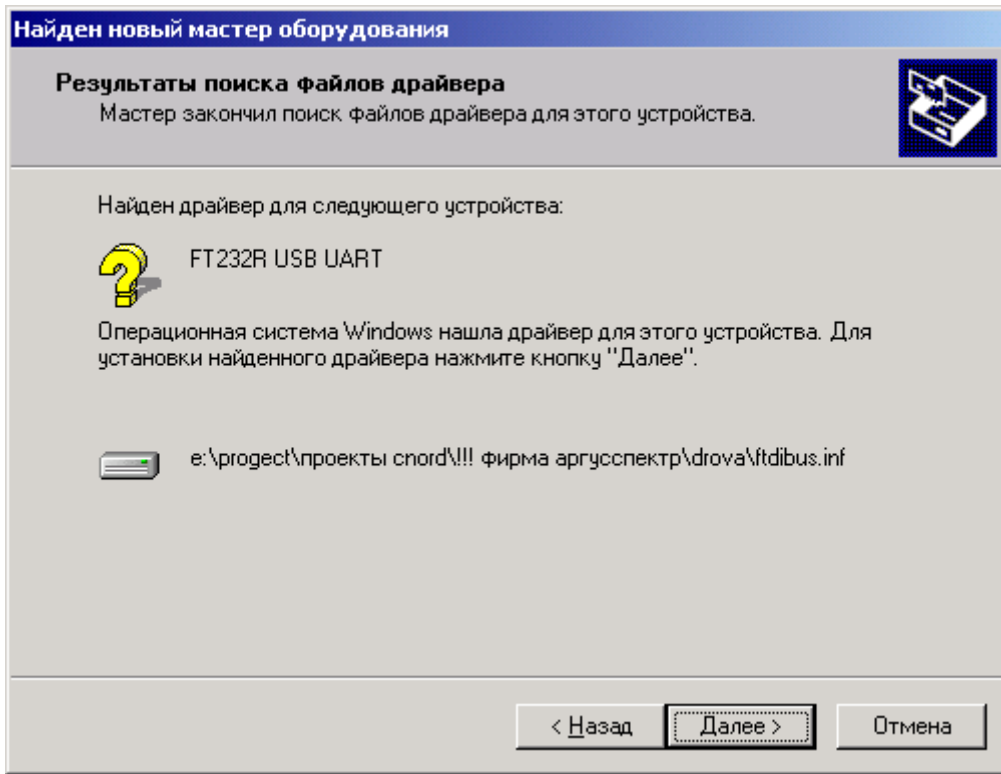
Найден новый мастер оборудования

Результаты поиска файлов драйвера
Мастер закончил поиск файлов драйвера для этого устройства.

Найден драйвер для следующего устройства:

FT232R USB UART

Операционная система Windows нашла драйвер для этого устройства. Для установки найденного драйвера нажмите кнопку "Далее".

e:\progect\проекты cnord\!!! фирма аргусспектр\drova\ftdibus.inf

< Назад | Далее > | Отмена